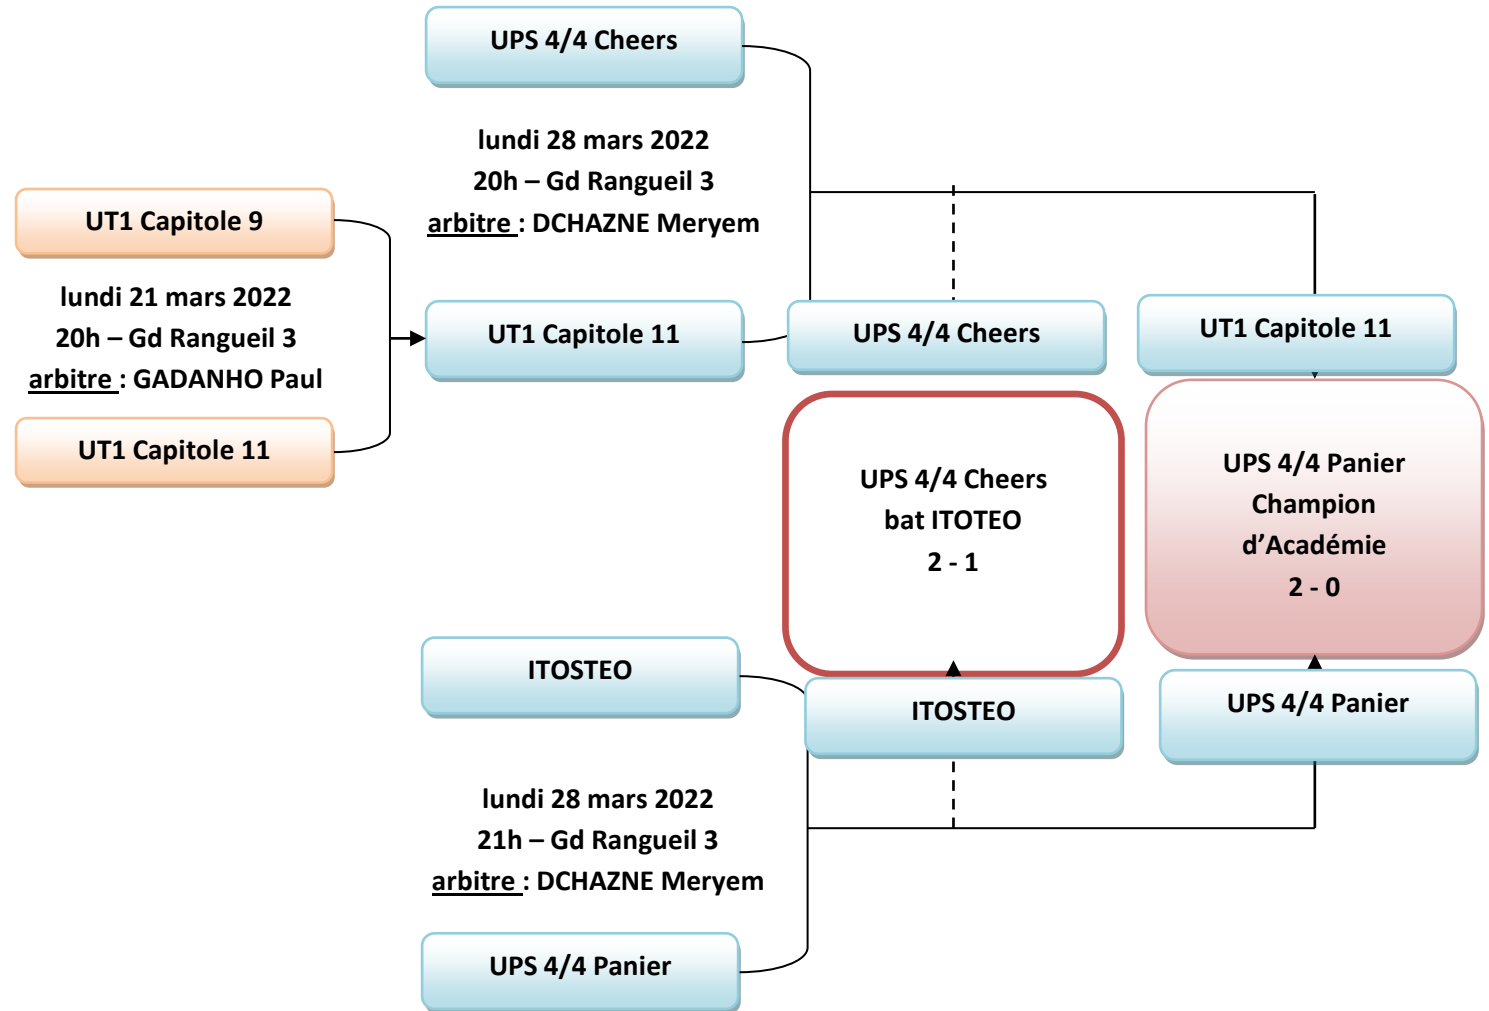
UPS 4/4 Cheers

lundi 28 mars 2022
20h – Gd Rangueil 3
arbitre : DCHAZNE Meryem

UT1 Capitole 9

lundi 21 mars 2022
20h – Gd Rangueil 3
arbitre : GADANHO Paul

UT1 Capitole 11

UT1 Capitole 11

UPS 4/4 Cheers

UT1 Capitole 11

UPS 4/4 Cheers
bat ITOTEO
2 - 1

UPS 4/4 Panier
Champion
d'Académie
2 - 0

ITOSTEO

ITOSTEO

UPS 4/4 Panier

lundi 28 mars 2022
21h – Gd Rangueil 3
arbitre : DCHAZNE Meryem

UPS 4/4 Panier